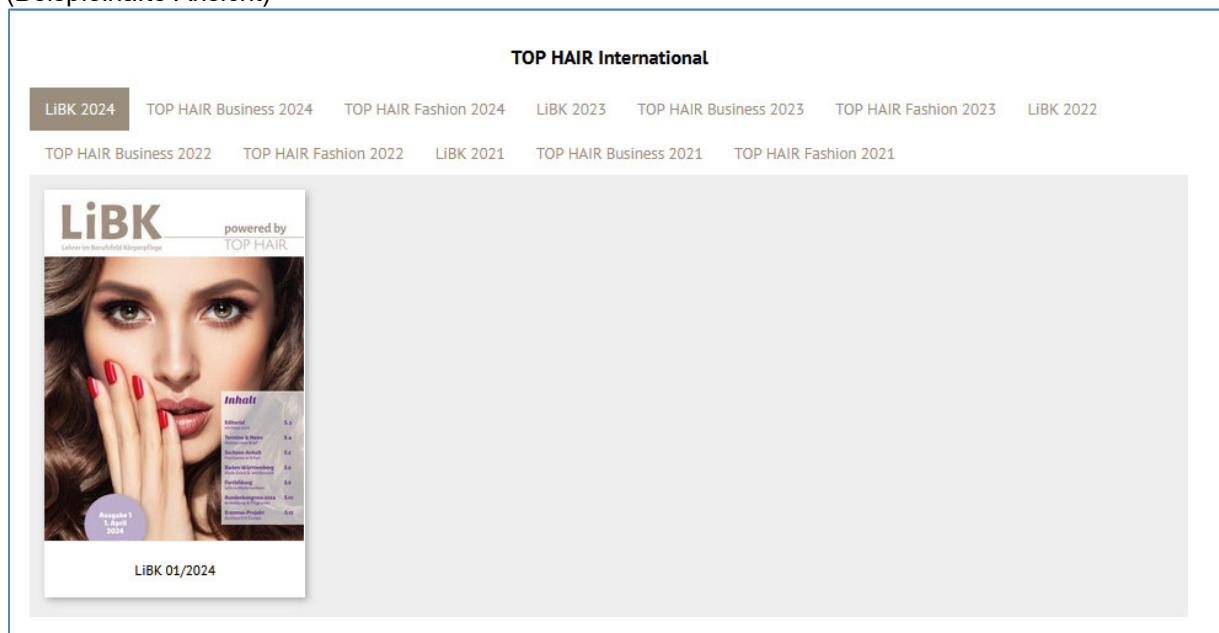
(Beispielhafte Ansicht)

TOP HAIR International

LiBK 2024 TOP HAIR Business 2024 TOP HAIR Fashion 2024 LiBK 2023 TOP HAIR Business 2023 TOP HAIR Fashion 2023 LiBK 2022 TOP HAIR Business 2022 TOP HAIR Fashion 2022 LiBK 2021 TOP HAIR Business 2021 TOP HAIR Fashion 2021

LiBK
Lehrer im Berufsfeld Körperpflege
powered by
TOP HAIR

Inhalt
Editorial S. 2
Termine & News S. 4
Sachsen-Anhalt S. 5
Baden-Württemberg S. 6
Fortbildung S. 8
Bundeskongress 2024 S. 10
Erasmus-Projekt S. 12

Ausgabe 1
1. April
2024

LiBK 01/2024